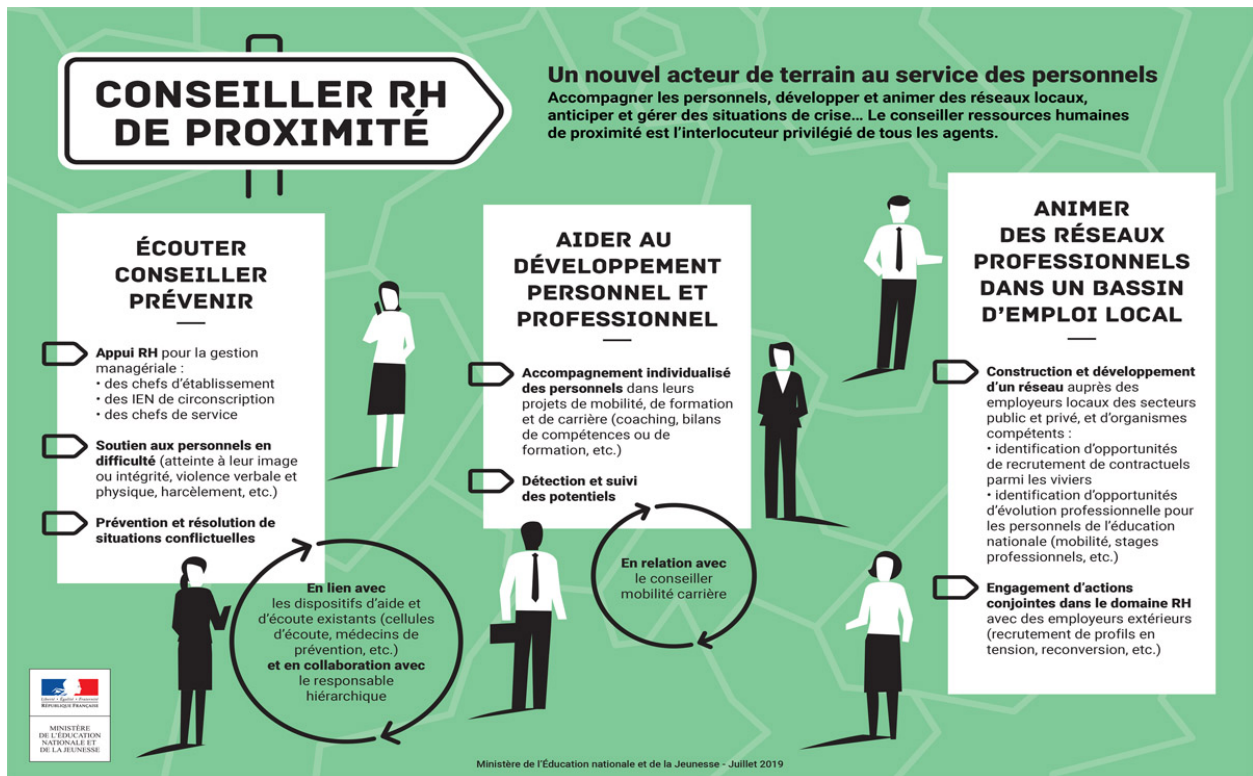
CONSEILLER RH DE PROXIMITÉ

Un nouvel acteur de terrain au service des personnels

Accompagner les personnels, développer et animer des réseaux locaux, anticiper et gérer des situations de crise... Le conseiller ressources humaines de proximité est l'interlocuteur privilégié de tous les agents.

ÉCOUTER CONSEILLER PRÉVENIR

Appui RH pour la gestion managériale :
• des chefs d'établissement
• des IEN de circonscription
• des chefs de service

Soutien aux personnels en difficulté (atteinte à leur image ou intégrité, violence verbale et physique, harcèlement, etc.)

Prévention et résolution de situations conflictuelles

En lien avec les dispositifs d'aide et d'écoute existants (cellules d'écoute, médecins de prévention, etc.) et en collaboration avec le responsable hiérarchique

AIDER AU DÉVELOPPEMENT PERSONNEL ET PROFESSIONNEL

Accompagnement individualisé des personnels dans leurs projets de mobilité, de formation et de carrière (coaching, bilans de compétences ou de formation, etc.)

Détection et suivi des potentiels

En relation avec le conseiller mobilité carrière

ANIMER DES RÉSEAUX PROFESSIONNELS DANS UN BASSIN D'EMPLOI LOCAL

Construction et développement d'un réseau auprès des employeurs locaux des secteurs public et privé, et d'organismes compétents :
• identification d'opportunités de recrutement de contractuels parmi les viviers
• identification d'opportunités d'évolution professionnelle pour les personnels de l'éducation nationale (mobilité, stages professionnels, etc.)

Engagement d'actions conjointes dans le domaine RH avec des employeurs extérieurs (recrutement de profils en tension, reconversion, etc.)

Liberté • Égalité • Fraternité
RÉPUBLIQUE FRANÇAISE

MINISTÈRE DE L'ÉDUCATION NATIONALE ET DE LA JEUNESSE

Ministère de l'Éducation nationale et de la Jeunesse - Juillet 2019